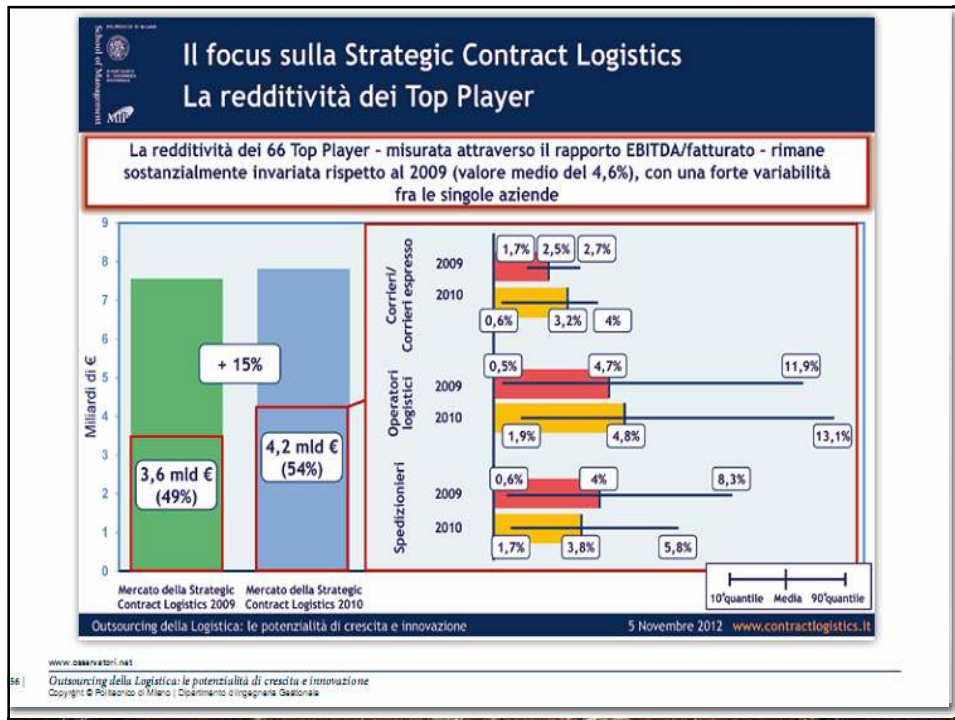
School of Management

MIP

Il focus sulla Strategic Contract Logistics
La redditività dei Top Player

La redditività dei 66 Top Player - misurata attraverso il rapporto EBITDA/fatturato - rimane sostanzialmente invariata rispetto al 2009 (valore medio del 4,6%), con una forte variabilità fra le singole aziende

9
8
7
6
5
4
3
2
1
0

Miliardi di €

+ 15%

3,6 mld €
(49%)

4,2 mld €
(54%)

Mercato della Strategic Contract Logistics 2009

Mercato della Strategic Contract Logistics 2010

Corrieri/ Corrieri espresso

2009
2010

1,7% 2,5% 2,7%

0,6% 3,2% 4%

Operatori logistici

2009
2010

0,5% 4,7% 11,9%

1,9% 4,8% 13,1%

Spedizionieri

2009
2010

0,6% 4% 8,3%

1,7% 3,8% 5,8%

10°quantile Media 90°quantile

Outsourcing della Logistica: le potenzialità di crescita e innovazione

5 Novembre 2012 www.contractlogistics.it

www.osservatori.net

56 | Outsourcing della Logistica: le potenzialità di crescita e innovazione
Copyright © Politecnico di Milano | Dipartimento di Ingegneria Gestionale